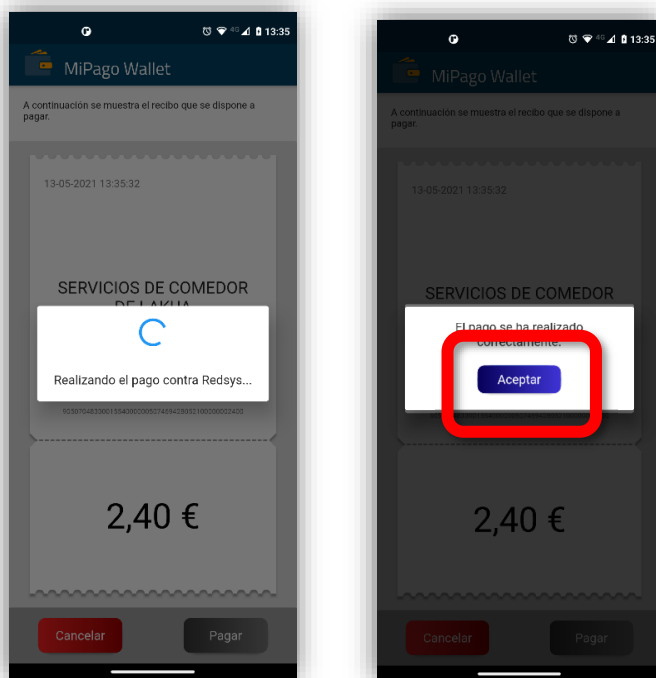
13:35

MiPago Wallet

A continuación se muestra el recibo que se dispone a pagar.

13-05-2021 13:35:32

SERVICIOS DE COMEDOR DE LAKUA

Realizando el pago contra Redsys...

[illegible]

2,40 €

Cancelar

Pagar

13:35

MiPago Wallet

A continuación se muestra el recibo que se dispone a pagar.

13-05-2021 13:35:32

SERVICIOS DE COMEDOR

El pago se ha realizado correctamente.

Aceptar

2,40 €

Cancelar

Pagar